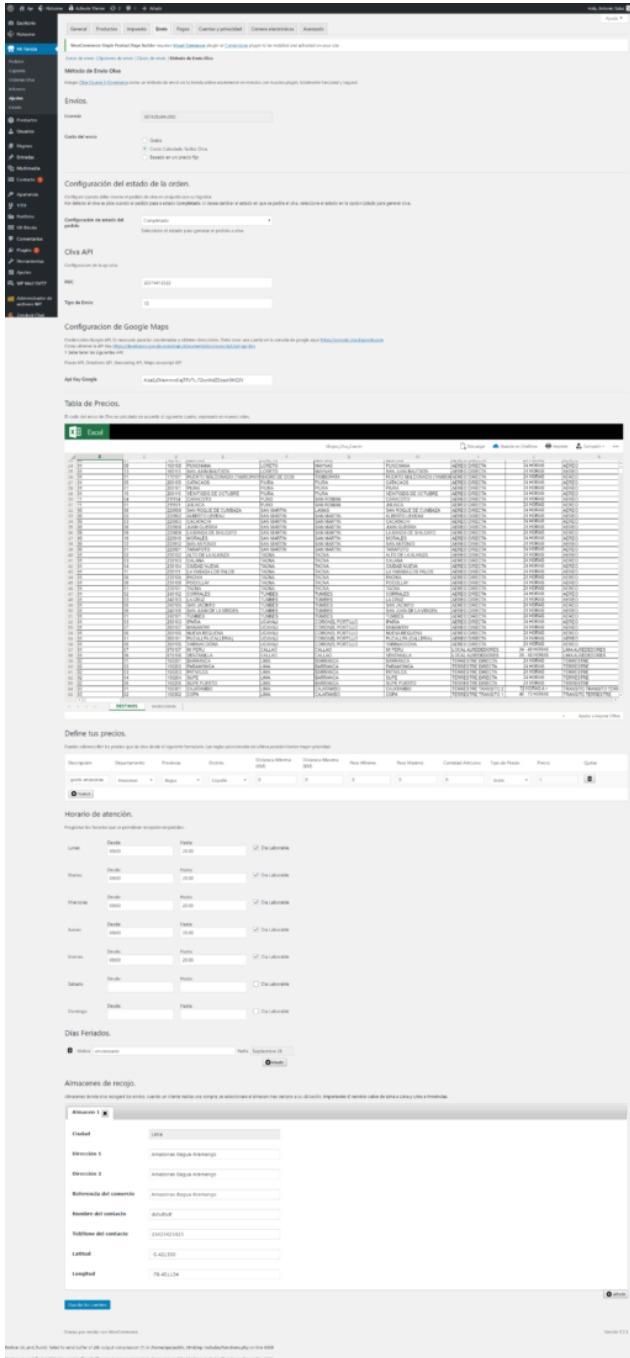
General Productos Impuesto Envío Pagos Cuentas y privacidad Correos electrónicos Avanzado

Método de Envío Olva

Envíos.

Costo del envío

Gratis

Costo Calculado Tarifas Olva

Basado en un precio fijo

Configuración del estado de la orden.

Configuración de estado del pedido

Completado

Olva API

RUC

Tipo de Envío

10

Configuracion de Google Maps

Api Key Google

Tabla de Precios.

Excel

Define tus precios.

Horario de atención.

Lunes

Martes

Miercoles

Jueves

Viernes

Sabado

Domingo

Desde

Hasta

Dia Laborable

Días Feriados.

Almacenes de recojo.

Almacen 1

Ciudad

Lima

Dirección 1

Amazonas Baguá Aramango

Dirección 2

Amazonas Baguá Aramango

Referencia del comercio

Amazonas Baguá Aramango

Nombre del contacto

Teléfono del contacto

Latitud

Longitud

Guardar los cambios